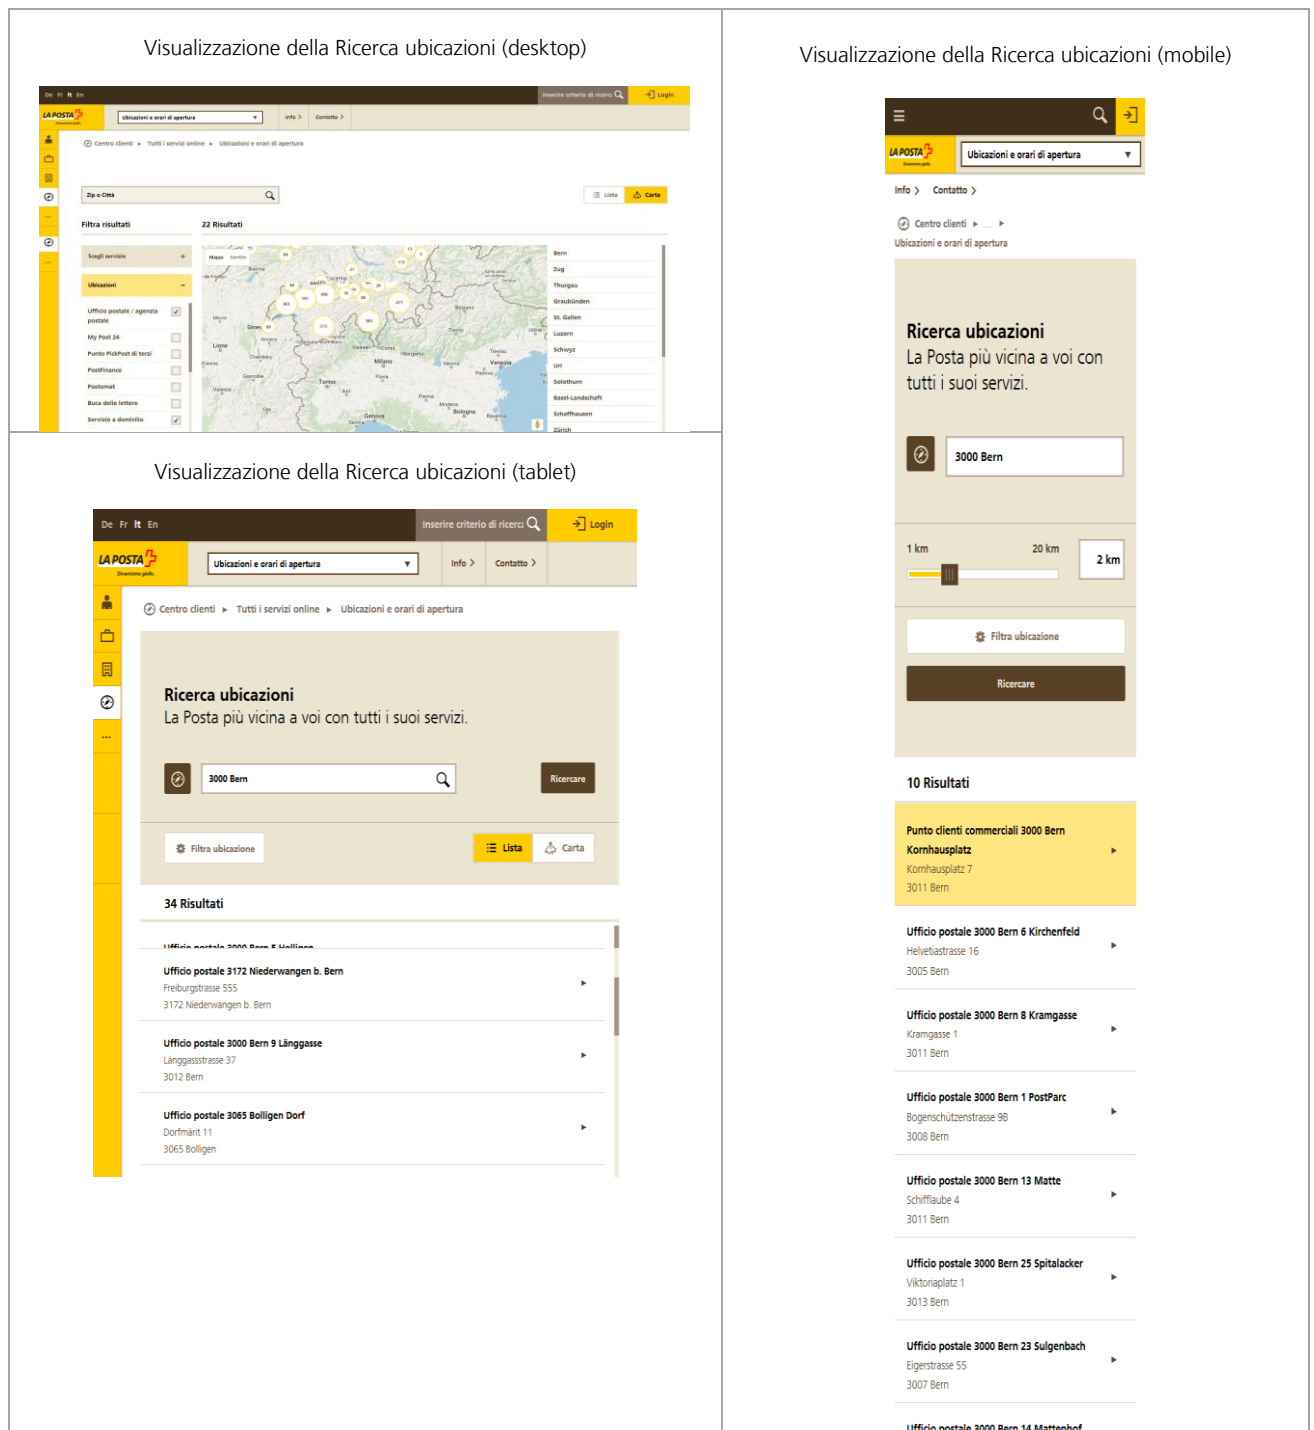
Visualizzazione della Ricerca ubicazioni (desktop)

De Fr It En Inserire criterio di ricerca Login

LA POSTA Ubicazioni e orari di apertura Info Contatto

Centro clienti ▸ Tutti i servizi online ▸ Ubicazioni e orari di apertura

Zip o Città

Lista Carta

Filtra risultati

22 Risultati

Scegli servizio +

Ubicazioni -

Ufficio postale / agenzia postale

My Post 24

Punto PickPost di terzi

PostFinance

Postomat

Buca delle lettere

Servizio a domicilio

Mappa Satellite

Bern
Zug
Thurgau
Graubünden
St. Gallen
Luzern
Schwyz
Uri
Solothurn
Basel-Landschaft
Schaffhausen
Zürich

Visualizzazione della Ricerca ubicazioni (mobile)

LA POSTA Ubicazioni e orari di apertura

Info Contatto

Centro clienti ▸ ... ▸
Ubicazioni e orari di apertura

Ricerca ubicazioni
La Posta più vicina a voi con tutti i suoi servizi.

3000 Bern

1 km 20 km 2 km

Filtra ubicazione

Ricercare

10 Risultati

Punto clienti commerciali 3000 Bern Kornhausplatz
Kornhausplatz 7
3011 Bern

Ufficio postale 3000 Bern 6 Kirchenfeld
Helvetiastrasse 16
3005 Bern

Ufficio postale 3000 Bern 8 Kramgasse
Kramgasse 1
3011 Bern

Ufficio postale 3000 Bern 1 PostParc
Bogenschützenstrasse 9B
3008 Bern

Ufficio postale 3000 Bern 13 Matte
Schifflaube 4
3011 Bern

Ufficio postale 3000 Bern 25 Spitalacker
Viktoriaplatz 1
3013 Bern

Ufficio postale 3000 Bern 23 Sulgenbach
Eigerstrasse 55
3007 Bern

Ufficio postale 3000 Bern 14 Mattenhof

Visualizzazione della Ricerca ubicazioni (tablet)

De Fr It En Inserire criterio di ricerca Login

LA POSTA Ubicazioni e orari di apertura Info Contatto

Centro clienti ▸ Tutti i servizi online ▸ Ubicazioni e orari di apertura

Ricerca ubicazioni
La Posta più vicina a voi con tutti i suoi servizi.

3000 Bern Ricercare

Filtra ubicazione Lista Carta

34 Risultati

Ufficio postale 3000 Bern 5 Holligen

Ufficio postale 3172 Niederwangen b. Bern
Freiburgstrasse 555
3172 Niederwangen b. Bern

Ufficio postale 3000 Bern 9 Länggasse
Länggassstrasse 37
3012 Bern

Ufficio postale 3065 Bolligen Dorf
Dorfmärit 11
3065 Bolligen